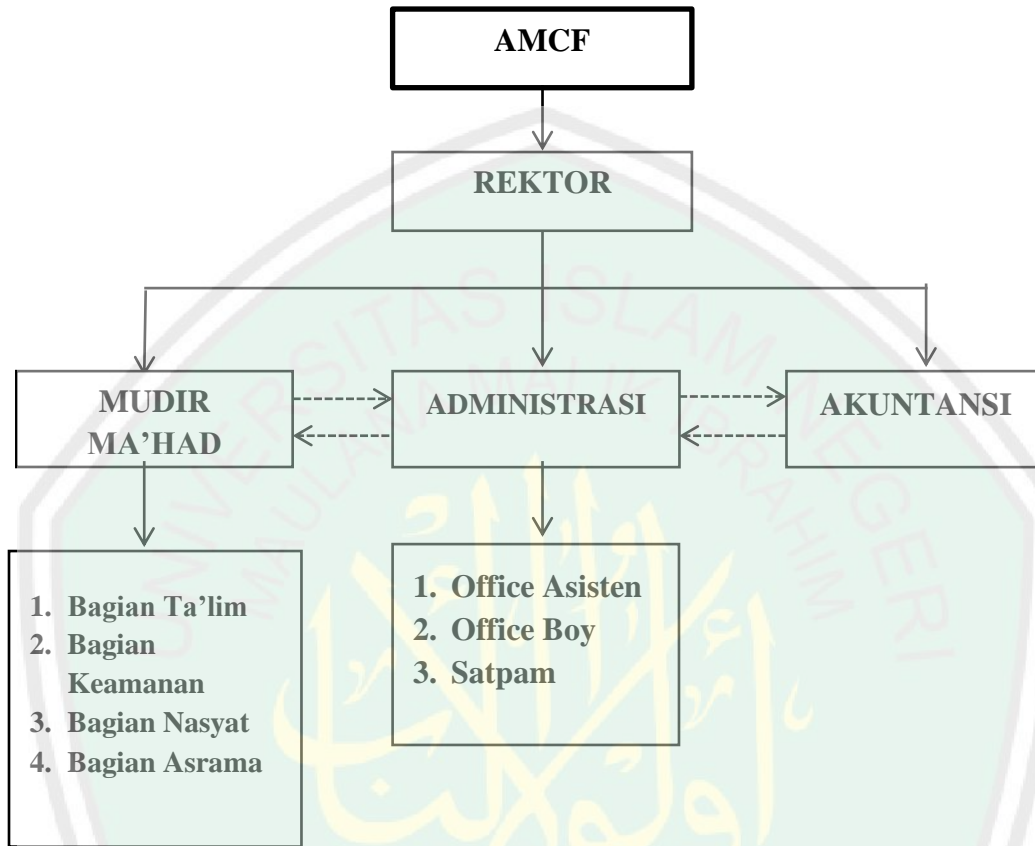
AMCF

REKTOR

MUDIR MA’HAD

ADMINISTRASI

AKUNTANSI

1. Bagian Ta’lim
2. Bagian Keamanan
3. Bagian Nasyat
4. Bagian Asrama

1. Office Asisten
2. Office Boy
3. Satpam

UNIVERSITAS ISLAM NEGERI MAULANA MALIK IBRAHIM